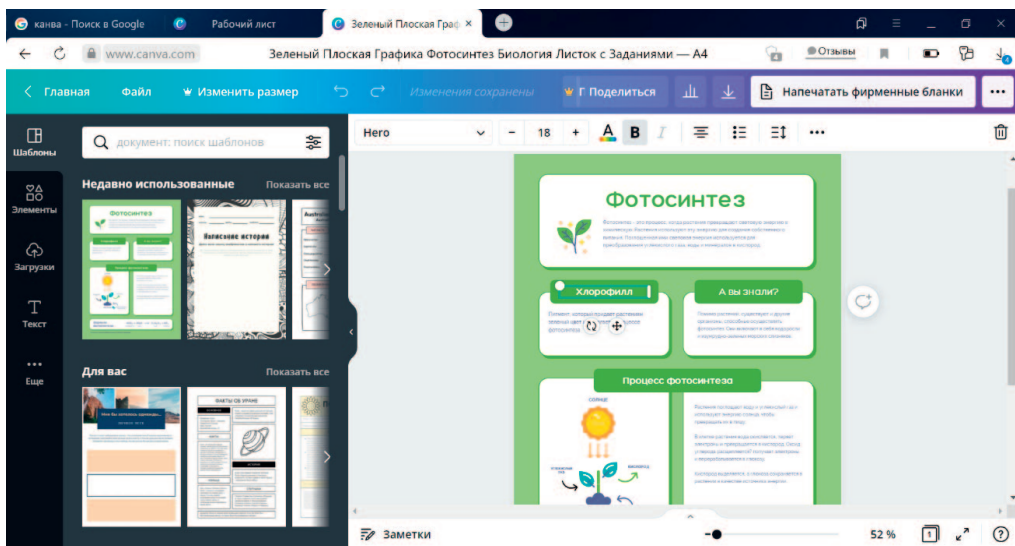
канва - Поиск в Google
Рабочий лист
Зеленый Плоская Граф ×

www.canva.com
Зеленый Плоская Графика Фотосинтез Биология Листок с Заданиями — A4
Отзывы

Главная
Файл
Изменить размер
Изменения сохранены
Поделиться
Напечатать фирменные бланки

Шаблоны
Элементы
Загрузки
Текст
Еще

документ: поиск шаблонов
Недавно использованные
Показать все
Фотосинтез
Написание истории
Для вас
Показать все
ФАКТЫ ОБ УЧЕНИ

Hero
18
B

Фотосинтез
Фотосинтез – это процесс, посредством которого растения превращают световую энергию в химическую. Растения используют эту энергию для создания органических веществ. Растения используют световую энергию, вырабатываемую Солнцем, для преобразования углекислого газа, воды и минералов в кислород.
Хлорофилл
А вы знали?
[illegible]
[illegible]
Процесс фотосинтеза
СОЛНЦЕ
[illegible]
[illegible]

Заметки
52 %
1
?